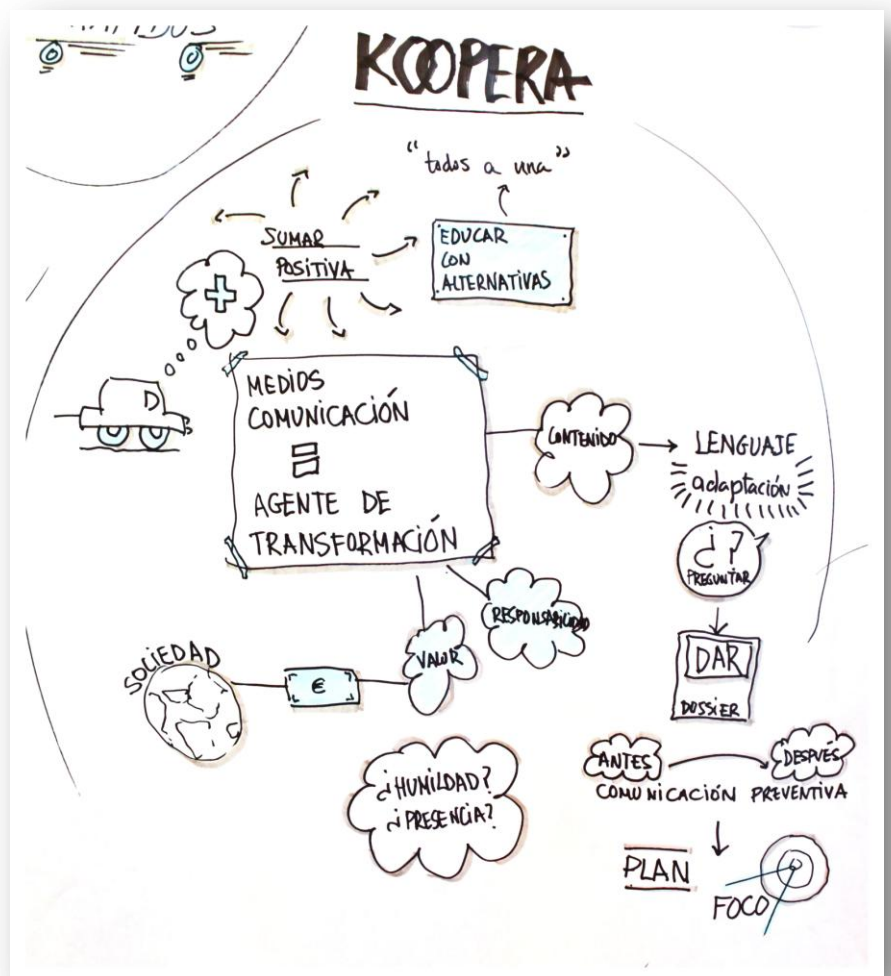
KOOPERA

"todos a una"

SUMAR POSITIVA

EDUCAR CON ALTERNATIVAS

MEDIOS COMUNICACIÓN
=
AGENTE DE TRANSFORMACIÓN

CONTENIDO

LENGUAJE
adaptación

¿?
PREGUNTAR

DAR
DOSSIER

RESPONSABILIDAD

VALOR

€

SOCIEDAD

¿HUMILDAD?
¿PRESENCIA?

ANTES
DESPUES
COMUNICACIÓN PREVENTIVA

PLAN

FOCO